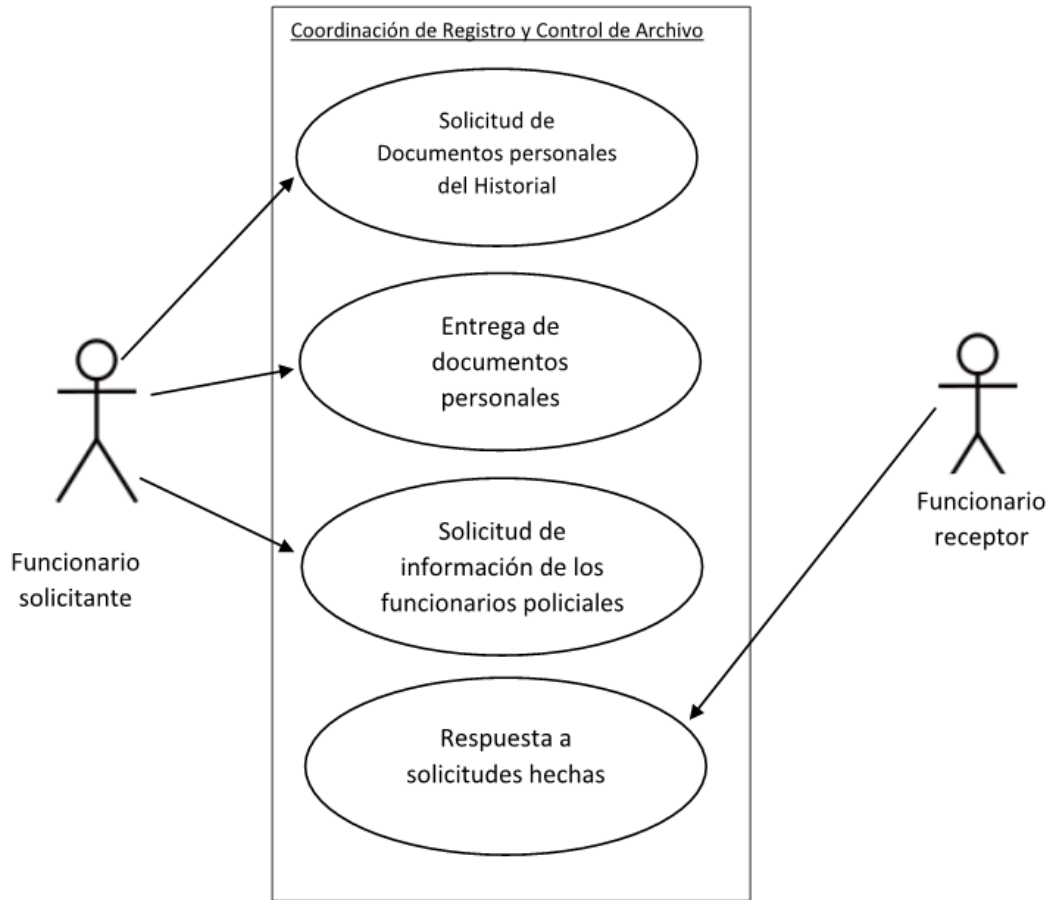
Coordinación de Registro y Control de Archivo

Solicitud de Documentos personales del Historial

Entrega de documentos personales

Solicitud de información de los funcionarios policiales

Respuesta a solicitudes hechas

Funcionario solicitante

Funcionario receptor